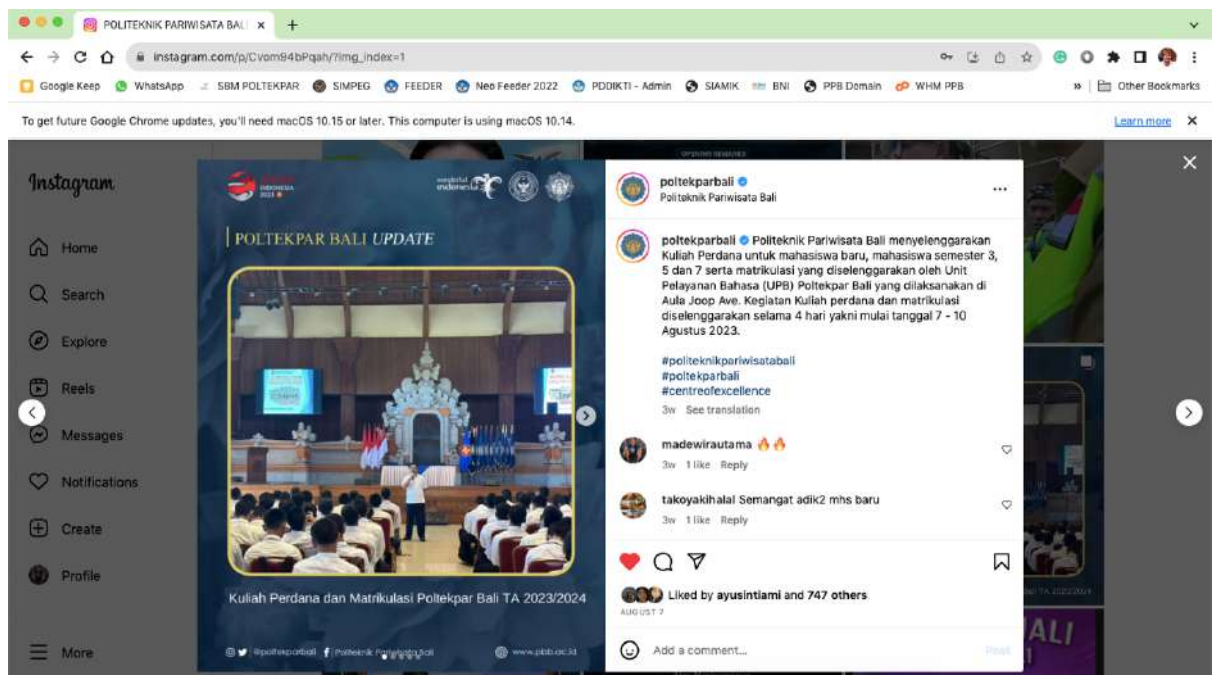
POLITEKNIK PARIWISATA BALI ×

instagram.com/p/Cvom94bPqah/?img_index=1

Google Keep WhatsApp SBM POLTEKPAR SIMPEG FEEDER Neo Feeder 2022 PDDIKTI - Admin SIAMIK BNI PPB Domain WHM PPB » Other Bookmarks

To get future Google Chrome updates, you'll need macOS 10.15 or later. This computer is using macOS 10.14.

Learn more

Instagram

Home

Search

Explore

Reels

Messages

Notifications

Create

Profile

More

INDONESIA 2023

wonderful indonesia

POLTEKPAR BALI UPDATE

Kuliah Perdana dan Matrikulasi Poltekpar Bali TA 2023/2024

@poltekparbali Politeknik Pariwisata Bali www.ppb.ac.id

poltekparbali
Politeknik Pariwisata Bali

poltekparbali Politeknik Pariwisata Bali menyelenggarakan Kuliah Perdana untuk mahasiswa baru, mahasiswa semester 3, 5 dan 7 serta matrikulasi yang diselenggarakan oleh Unit Pelayanan Bahasa (UPB) Poltekpar Bali yang dilaksanakan di Aula Joop Ave. Kegiatan Kuliah perdana dan matrikulasi diselenggarakan selama 4 hari yakni mulai tanggal 7 - 10 Agustus 2023.

#politeknikpariwisatabali
#poltekparbali
#centreofexcellence

3w See translation

madewirautama 🔥🔥
3w 1 like Reply

takoyakihalal Semangat adik2 mhs baru
3w 1 like Reply

Liked by ayusintiami and 747 others
AUGUST 7

Add a comment...

Post